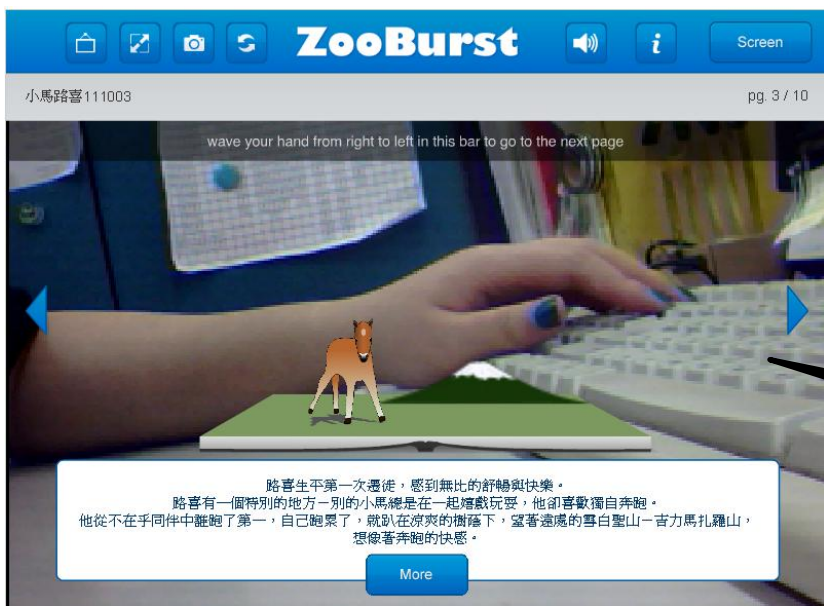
ZooBurst

Screen

小馬路喜111003

pg. 3 / 10

wave your hand from right to left in this bar to go to the next page

路喜生平第一次遷徙，感到無比的舒暢與快樂。
路喜有一個特別的地方－別的小馬總是在一起嬉戲玩耍，他卻喜歡獨自奔跑。
他從不在乎同伴中誰跑了第一，自己跑累了，就趴在涼爽的樹蔭下，望著遠處的雪白聖山－吉力馬扎羅山，想像著奔跑的快感。

More